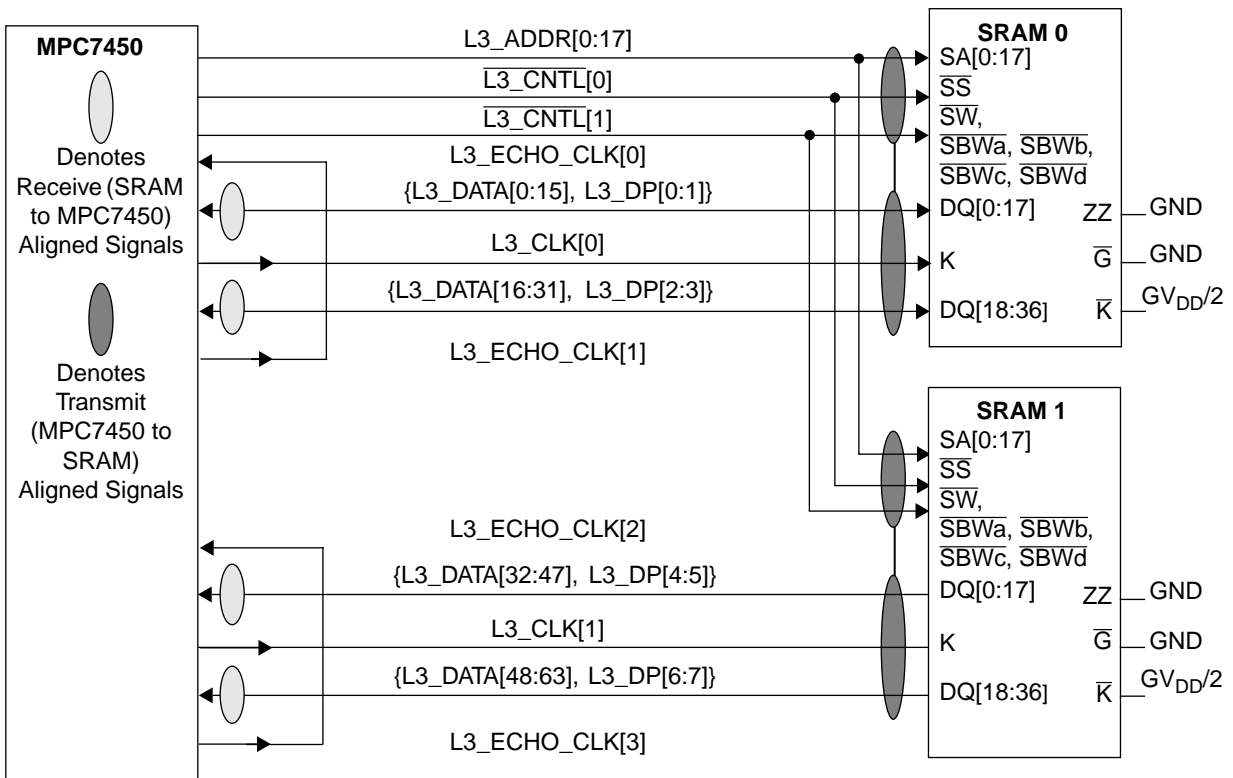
MPC7450

Denotes Receive (SRAM to MPC7450) Aligned Signals

Denotes Transmit (MPC7450 to SRAM) Aligned Signals

L3_ADDR[0:17]

$\overline{\text{L3\_CNTL}}[0]$

$\overline{\text{L3\_CNTL}}[1]$

L3_ECHO_CLK[0]

{L3_DATA[0:15], L3_DP[0:1]}

L3_CLK[0]

{L3_DATA[16:31], L3_DP[2:3]}

L3_ECHO_CLK[1]

L3_ECHO_CLK[2]

{L3_DATA[32:47], L3_DP[4:5]}

L3_CLK[1]

{L3_DATA[48:63], L3_DP[6:7]}

L3_ECHO_CLK[3]

SRAM 0

SA[0:17]

$\overline{\text{SS}}$

$\overline{\text{SW}}$,

$\overline{\text{SBWa}}$, $\overline{\text{SBWb}}$,

$\overline{\text{SBWc}}$, $\overline{\text{SBWd}}$

DQ[0:17]

K

DQ[18:36]

ZZ

$\overline{\text{G}}$

$\overline{\text{K}}$

GND

GND

$GV_{DD}/2$

SRAM 1

SA[0:17]

$\overline{\text{SS}}$

$\overline{\text{SW}}$,

$\overline{\text{SBWa}}$, $\overline{\text{SBWb}}$,

$\overline{\text{SBWc}}$, $\overline{\text{SBWd}}$

DQ[0:17]

K

DQ[18:36]

ZZ

$\overline{\text{G}}$

$\overline{\text{K}}$

GND

GND

$GV_{DD}/2$